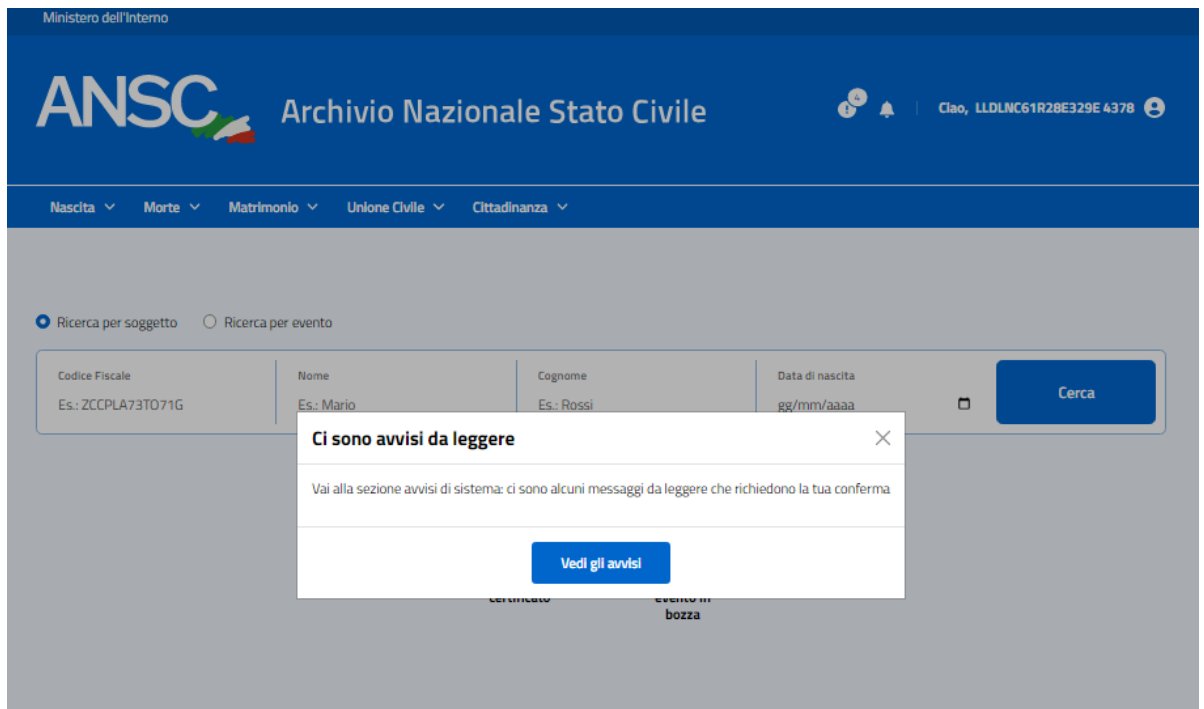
Ministero dell'Interno

ANSC Archivio Nazionale Stato Civile

4

Ciao, LLDLNC61R28E329E 4378

Nascita Morte Matrimonio Unione Civile Cittadinanza

Ricerca per soggetto Ricerca per evento

Codice Fiscale
Es.: ZCCPLA73TO71G

Nome
Es.: Mario

Cognome
Es.: Rossi

Data di nascita
gg/mm/aaaa

Cerca

Ci sono avvisi da leggere

Vai alla sezione avvisi di sistema: ci sono alcuni messaggi da leggere che richiedono la tua conferma

Vedi gli avvisi

certificato

evento in bozza